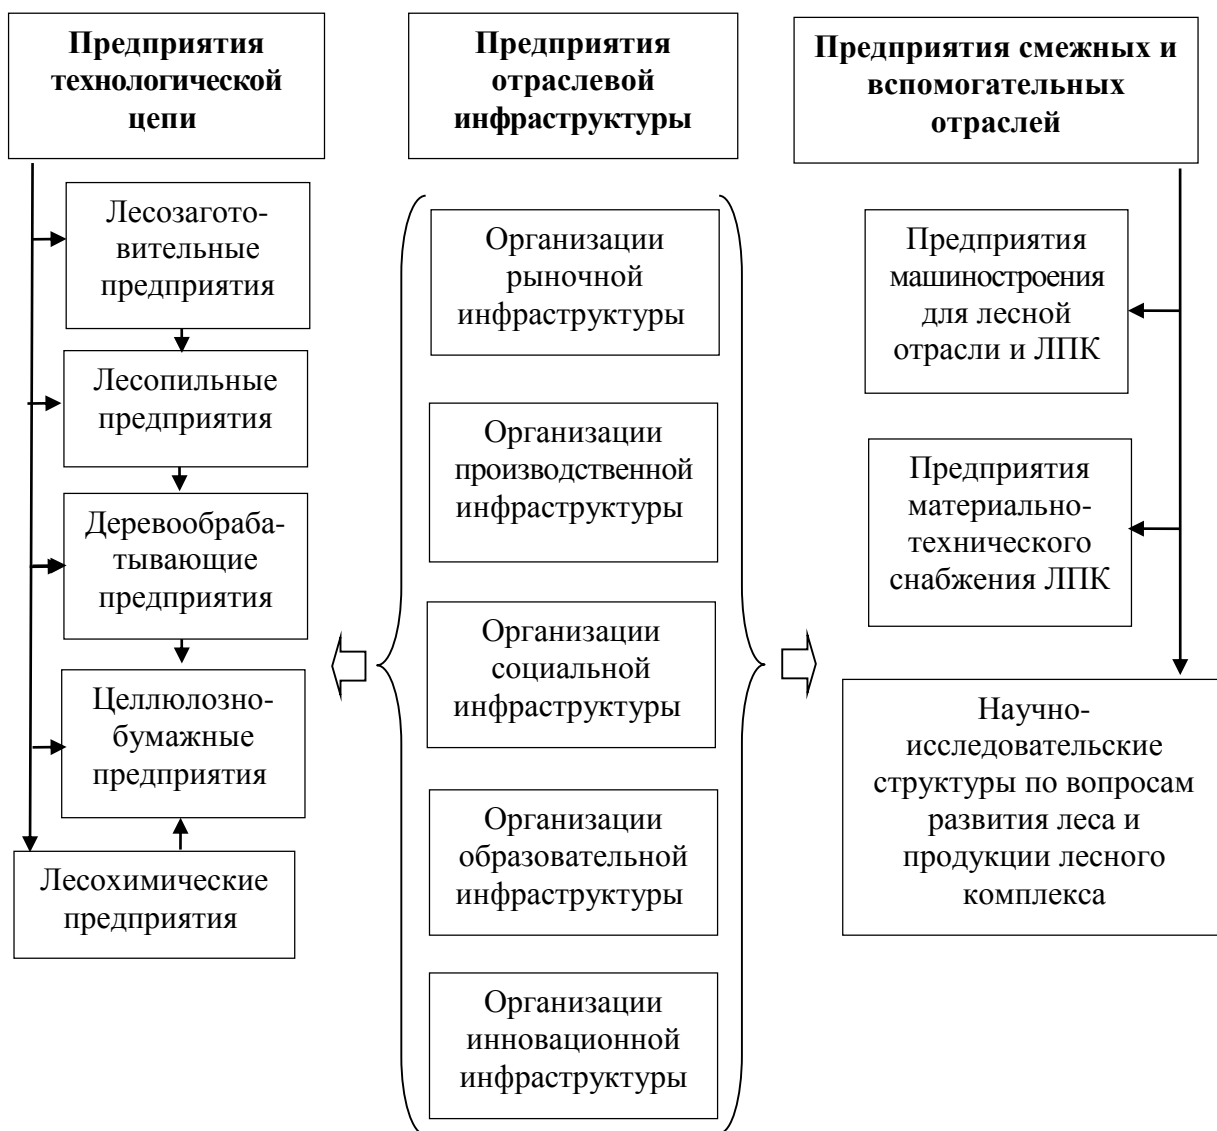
Предприятия технологической цепи

Лесозаготовительные предприятия

Лесопильные предприятия

Деревообрабатывающие предприятия

Целлюлозно-бумажные предприятия

Лесохимические предприятия

Предприятия отраслевой инфраструктуры

Организации рыночной инфраструктуры

Организации производственной инфраструктуры

Организации социальной инфраструктуры

Организации образовательной инфраструктуры

Организации инновационной инфраструктуры

Предприятия смежных и вспомогательных отраслей

Предприятия машиностроения для лесной отрасли и ЛПК

Предприятия материально-технического снабжения ЛПК

Научно-исследовательские структуры по вопросам развития леса и продукции лесного комплекса